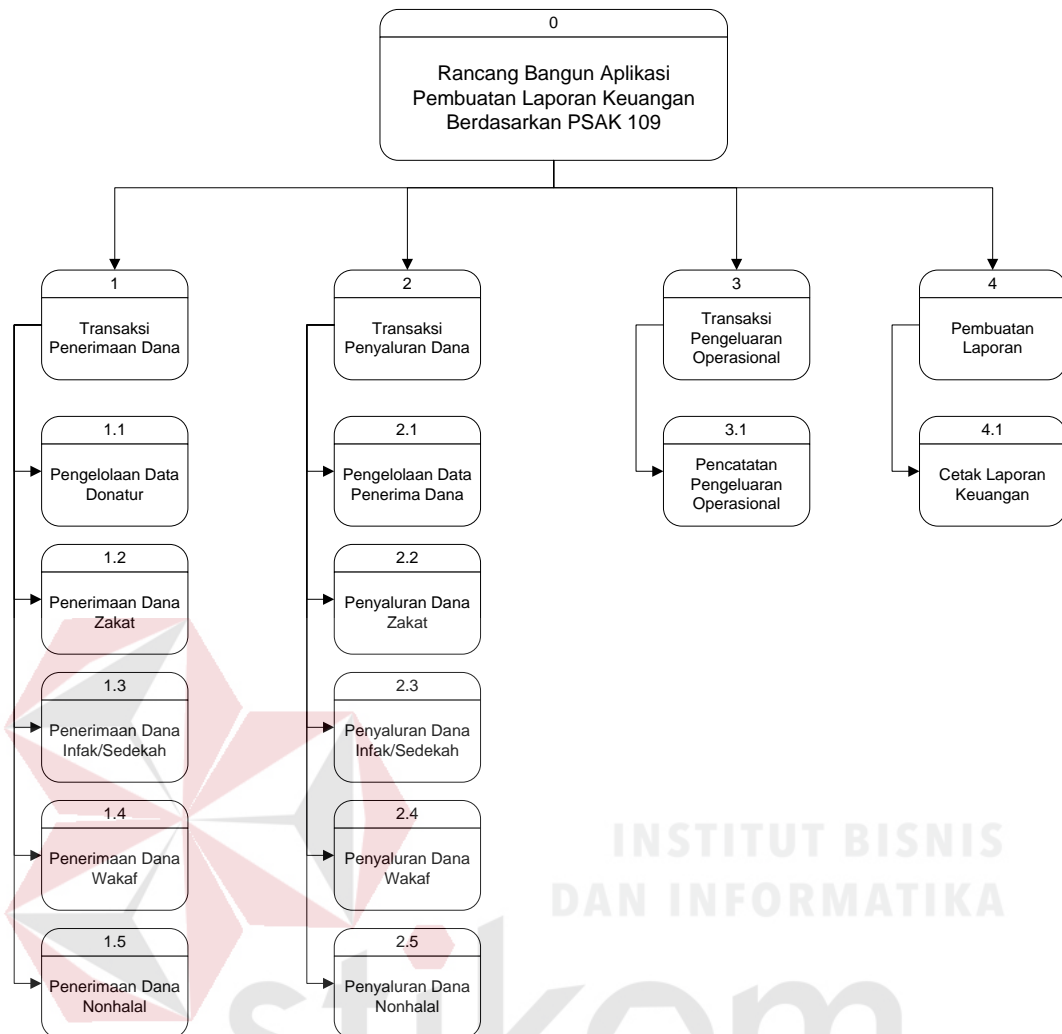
0

Rancang Bangun Aplikasi Pembuatan Laporan Keuangan Berdasarkan PSAK 109

1

Transaksi Penerimaan Dana

2

Transaksi Penyaluran Dana

3

Transaksi Pengeluaran Operasional

4

Pembuatan Laporan

1.1

Pengelolaan Data Donatur

2.1

Pengelolaan Data Penerima Dana

3.1

Pencatatan Pengeluaran Operasional

4.1

Cetak Laporan Keuangan

1.2

Penerimaan Dana Zakat

2.2

Penyaluran Dana Zakat

1.3

Penerimaan Dana Infak/Sedekah

2.3

Penyaluran Dana Infak/Sedekah

1.4

Penerimaan Dana Wakaf

2.4

Penyaluran Dana Wakaf

1.5

Penerimaan Dana Nonhalal

2.5

Penyaluran Dana Nonhalal

INSTITUT BISNIS
DAN INFORMATIKA

stikom